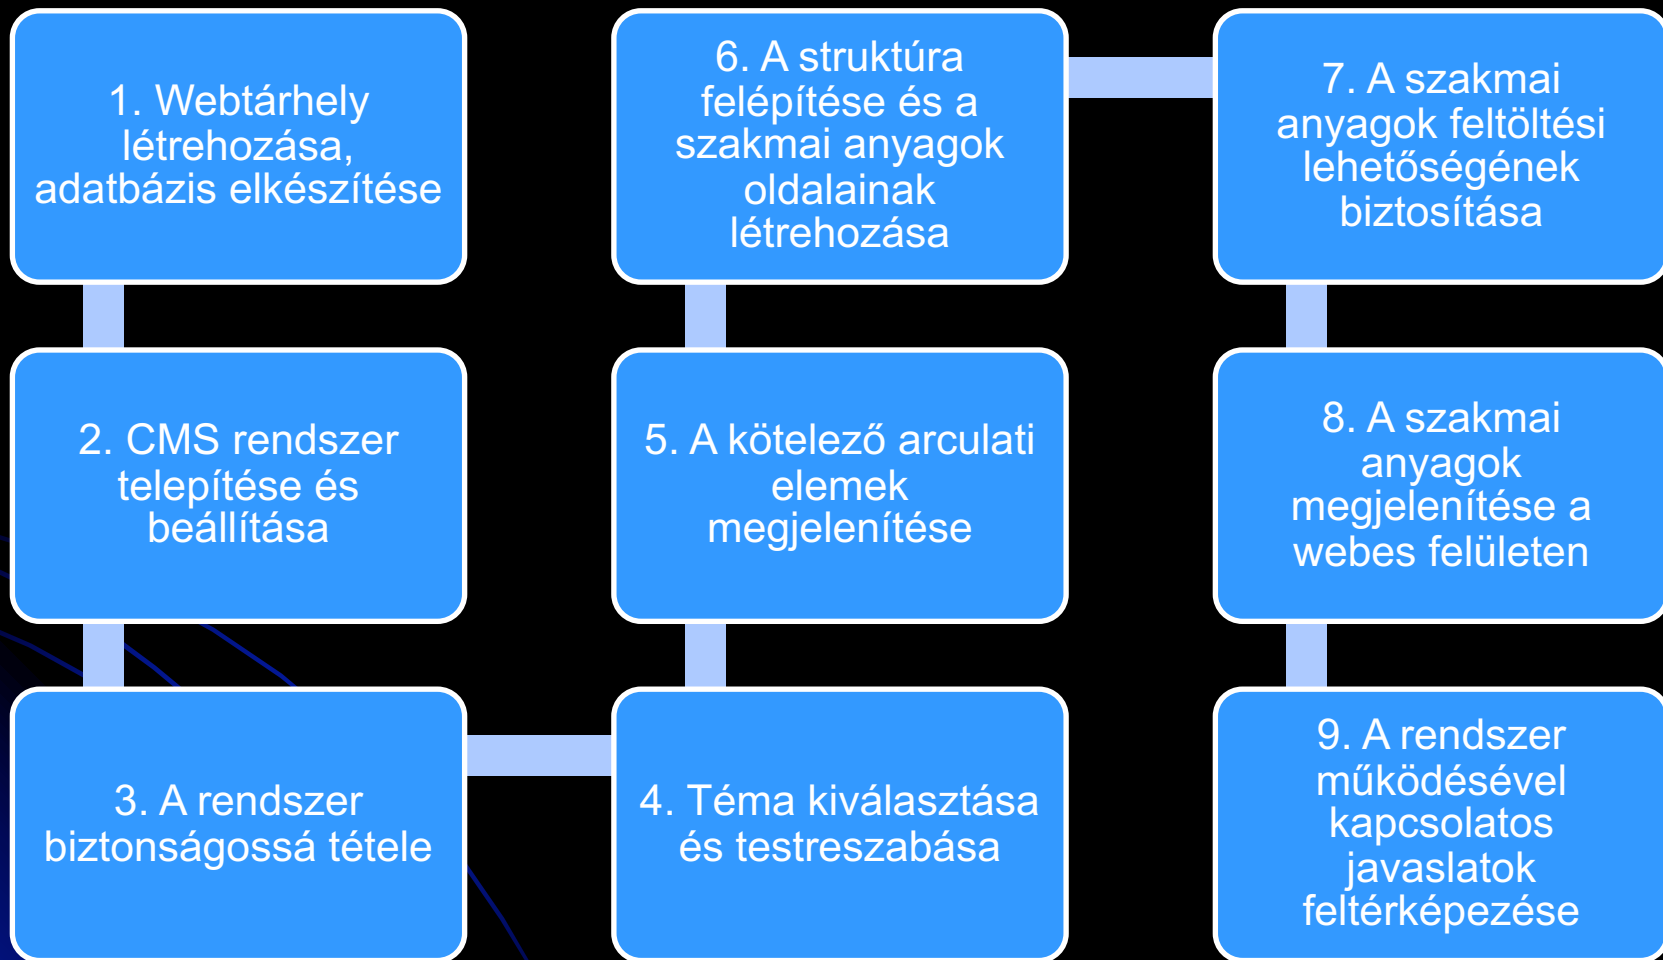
1. Webtárhely létrehozása, adatbázis elkészítése

2. CMS rendszer telepítése és beállítása

3. A rendszer biztonságossá tétele

4. Téma kiválasztása és testreszabása

5. A kötelező arculati elemek megjelenítése

6. A struktúra felépítése és a szakmai anyagok oldalainak létrehozása

7. A szakmai anyagok feltöltési lehetőségének biztosítása

8. A szakmai anyagok megjelenítése a webes felületen

9. A rendszer működésével kapcsolatos javaslatok feltérképezése